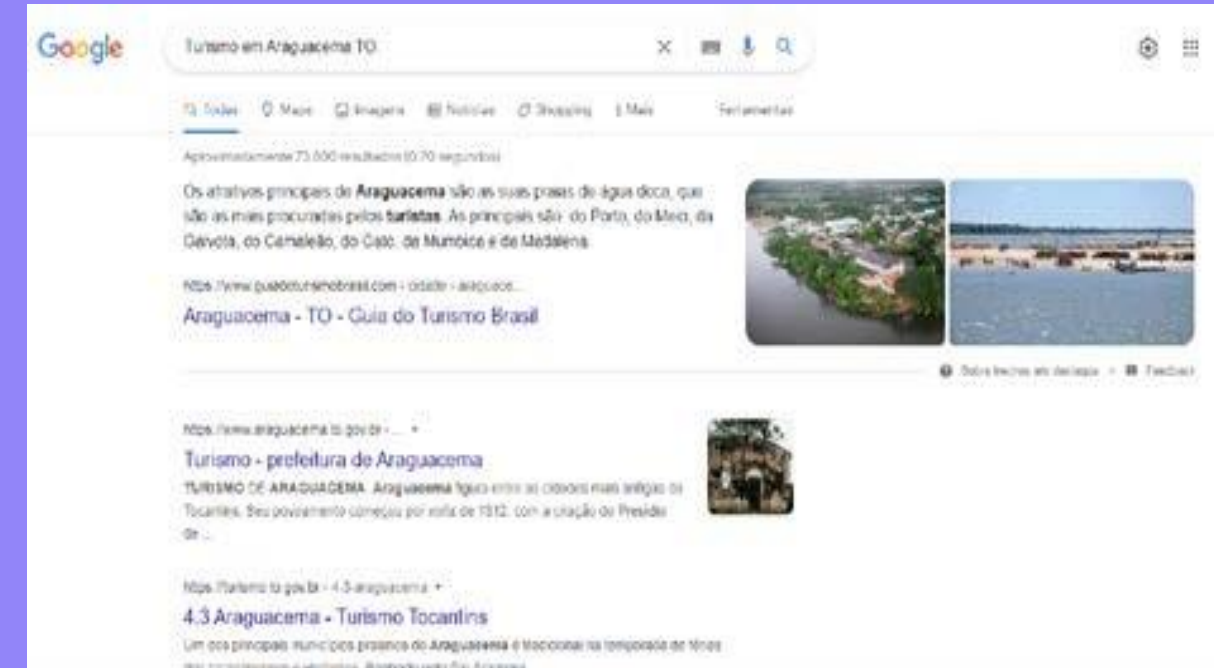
Google

Turismo em Araguacema TO

Todas   Maps   Imagens   Notícias   Shopping   Mais   Ferramentas

Aproximadamente 73.000 resultados (0,70 segundos)

Os atrativos principais de **Araguacema** são as suas praias de água doce, que são as mais procuradas pelos **turistas**. As principais são: do Porto, do Meio, da Gaivota, do Camaleão, do Gato, de Mumbica e da Madalena.

https://www.guiadoturismobrasil.com › cidade › araguace...

Araguacema - TO - Guia do Turismo Brasil

Sobre trechos em destaque • Feedback

https://www.araguacema.to.gov.br › ...

Turismo - prefeitura de Araguacema

TURISMO DE ARAGUACEMA. Araguacema figura entre as cidades mais antigas do Tocantins. Seu povoamento começou por volta de 1812, com a criação do Presídio de ...

https://turismo.to.gov.br › 4-3-araguacema

4.3 Araguacema - Turismo Tocantins

Um dos principais municípios praianos do Araguacema é tradicional na temporada de férias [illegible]